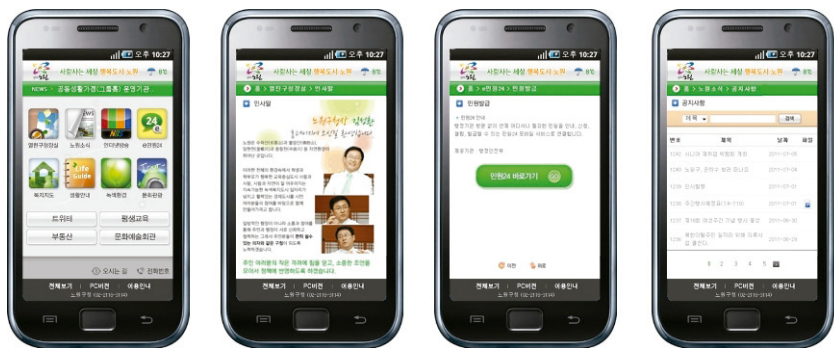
오후 10:27
사람사는 세상 행복도시 노원
NEWS · 공동생활가정(그룹홈) 운영기관
열린구청장실 노원소식 전자민원 e민원24
복지지도 생활안내 녹색환경 문화공연
트위터 평생교육
부동산 문화예술회관
오시는 길 전화번호
전체보기 PC버전 이용안내
노원구청 02-2116-3114

오후 10:27
사람사는 세상 행복도시 노원
홈 > 열린구청장실 > 인사말
인사말
노원구청장 김성환
주민 여러분의 작은 목소리에 힘을 얻고, 소통을 조언을 모아서 정책에 반영하도록 하겠습니다.
전체보기 PC버전 이용안내
노원구청 02-2116-3114

오후 10:27
사람사는 세상 행복도시 노원
홈 > e민원24 > 민원발급
민원발급
민원24 바로가기
전체보기 PC버전 이용안내
노원구청 02-2116-3114

오후 10:27
사람사는 세상 행복도시 노원
홈 > 노원소식 > 공지사항
공지사항
제목 검색
번호 제목 날짜 파일
2011-07-26
2011-07-05
2011-07-01
2011-07-01
2011-06-30
2011-06-29
1 2 3 4 5
전체보기 PC버전 이용안내
노원구청 02-2116-3114